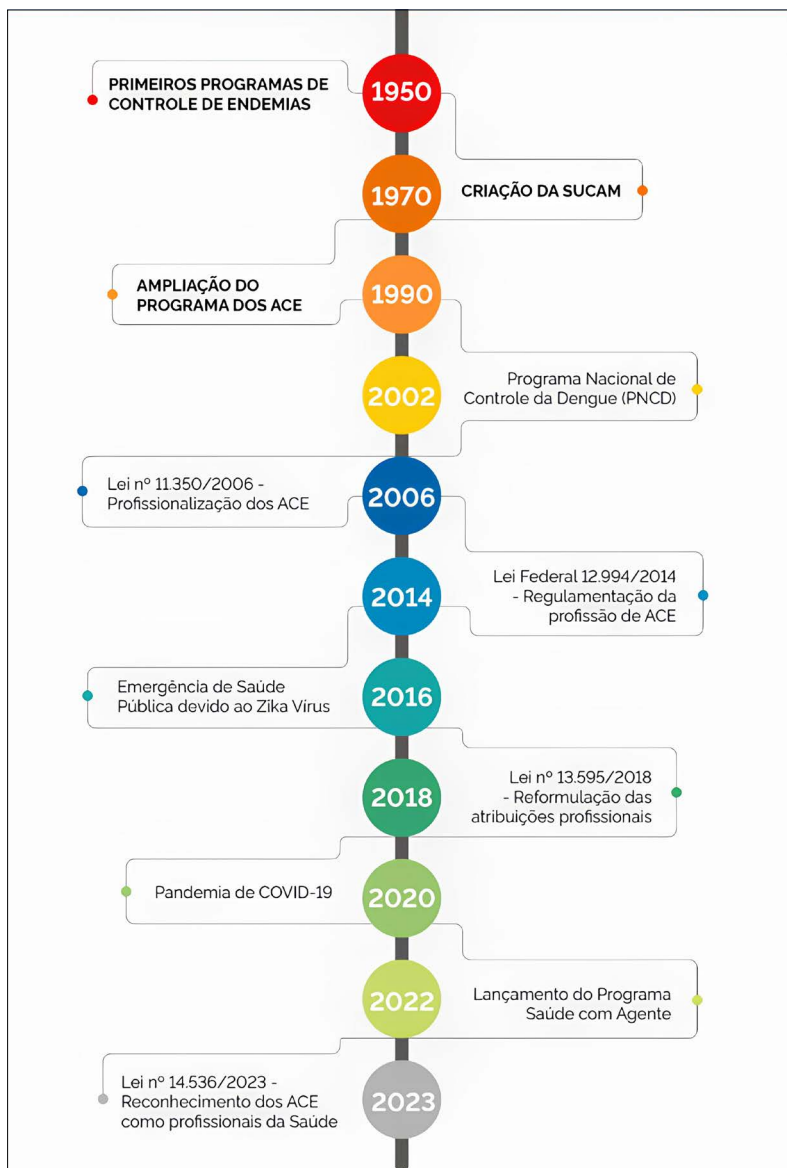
PRIMEIROS PROGRAMAS DE CONTROLE DE ENDEMIAS

1950

1970

CRIAÇÃO DA SUCAM

AMPLIAÇÃO DO PROGRAMA DOS ACE

1990

2002

Programa Nacional de Controle da Dengue (PNCD)

Lei nº 11.350/2006 - Profissionalização dos ACE

2006

2014

Lei Federal 12.994/2014 - Regulamentação da profissão de ACE

Emergência de Saúde Pública devido ao Zika Vírus

2016

2018

Lei nº 13.595/2018 - Reformulação das atribuições profissionais

Pandemia de COVID-19

2020

2022

Lançamento do Programa Saúde com Agente

Lei nº 14.536/2023 - Reconhecimento dos ACE como profissionais da Saúde

2023